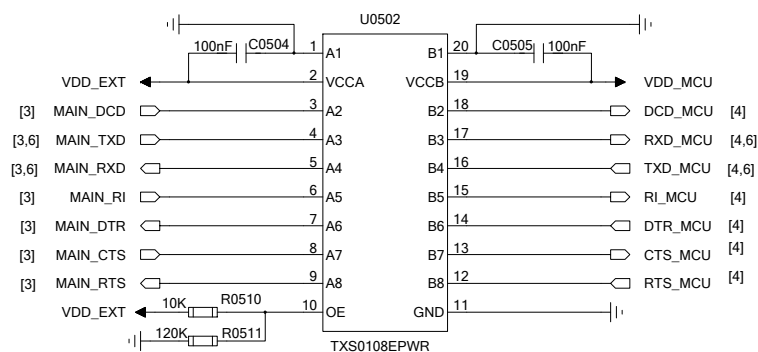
U0502

100nF C0504 1 A1
VDD_EXT 2 VCCA
[3] MAIN_DCD 3 A2
[3,6] MAIN_TXD 4 A3
[3,6] MAIN_RXD 5 A4
[3] MAIN_RI 6 A5
[3] MAIN_DTR 7 A6
[3] MAIN_CTS 8 A7
[3] MAIN_RTS 9 A8
VDD_EXT 10K R0510 10 OE
120K R0511

B1 20 C0505 100nF
VCCB 19 VDD_MCU
B2 18 DCD_MCU [4]
B3 17 RXD_MCU [4,6]
B4 16 TXD_MCU [4,6]
B5 15 RI_MCU [4]
B6 14 DTR_MCU [4]
B7 13 CTS_MCU [4]
B8 12 RTS_MCU [4]
GND 11

TXS0108EPWR